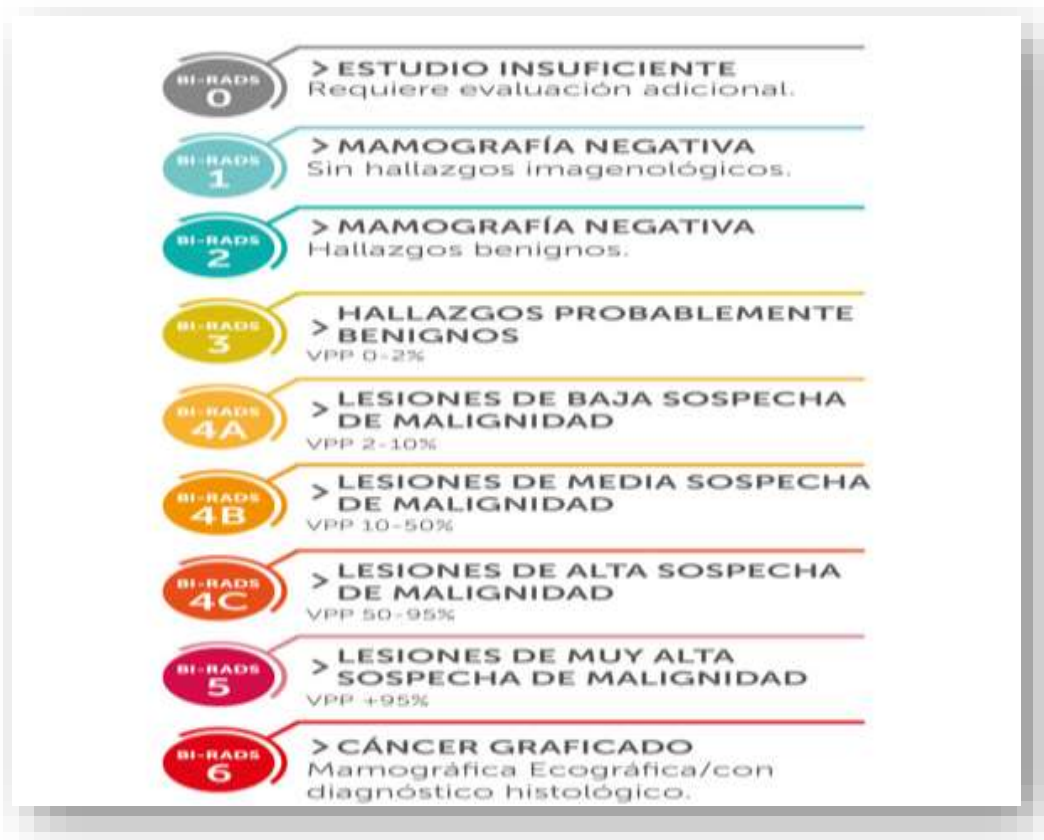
BI-RADS 0

> ESTUDIO INSUFICIENTE
Requiere evaluación adicional.

BI-RADS 1

> MAMOGRAFÍA NEGATIVA
Sin hallazgos imagenológicos.

BI-RADS 2

> MAMOGRAFÍA NEGATIVA
Hallazgos benignos.

BI-RADS 3

> HALLAZGOS PROBABLEMENTE BENIGNOS
VPP 0-2%

BI-RADS 4A

> LESIONES DE BAJA SOSPECHA DE MALIGNIDAD
VPP 2-10%

BI-RADS 4B

> LESIONES DE MEDIA SOSPECHA DE MALIGNIDAD
VPP 10-50%

BI-RADS 4C

> LESIONES DE ALTA SOSPECHA DE MALIGNIDAD
VPP 50-95%

BI-RADS 5

> LESIONES DE MUY ALTA SOSPECHA DE MALIGNIDAD
VPP +95%

BI-RADS 6

> CÁNCER GRAFICADO
Mamográfica Ecográfica/con diagnóstico histológico.